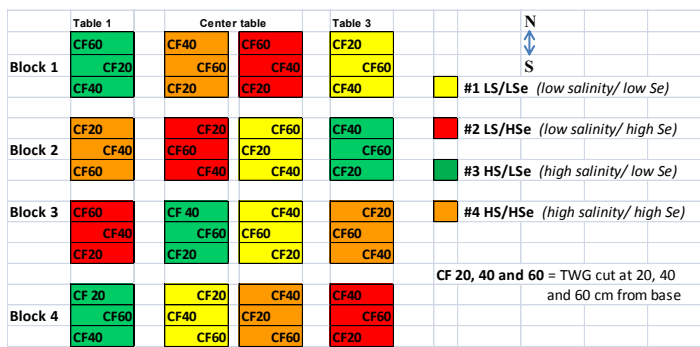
| | Table 1 | Center table | | Table 3 |
|---|---|---|---|---|
| Block 1 | CF60 | CF40 | CF60 | CF20 |
| | CF20 | CF60 | CF40 | CF60 |
| | CF40 | CF20 | CF20 | CF40 |
| Block 2 | CF20 | CF20 | CF60 | CF40 |
| | CF40 | CF60 | CF20 | CF60 |
| | CF60 | CF40 | CF40 | CF20 |
| Block 3 | CF60 | CF 40 | CF40 | CF20 |
| | CF40 | CF60 | CF60 | CF60 |
| | CF20 | CF20 | CF20 | CF40 |
| Block 4 | CF 20 | CF20 | CF40 | CF40 |
| | CF60 | CF40 | CF20 | CF60 |
| | CF40 | CF60 | CF60 | CF20 |

N

S

#1 LS/LSe (low salinity/ low Se)

#2 LS/HSe (low salinity/ high Se)

#3 HS/LSe (high salinity/ low Se)

#4 HS/HSe (high salinity/ high Se)

CF 20, 40 and 60 = TWG cut at 20, 40 and 60 cm from base